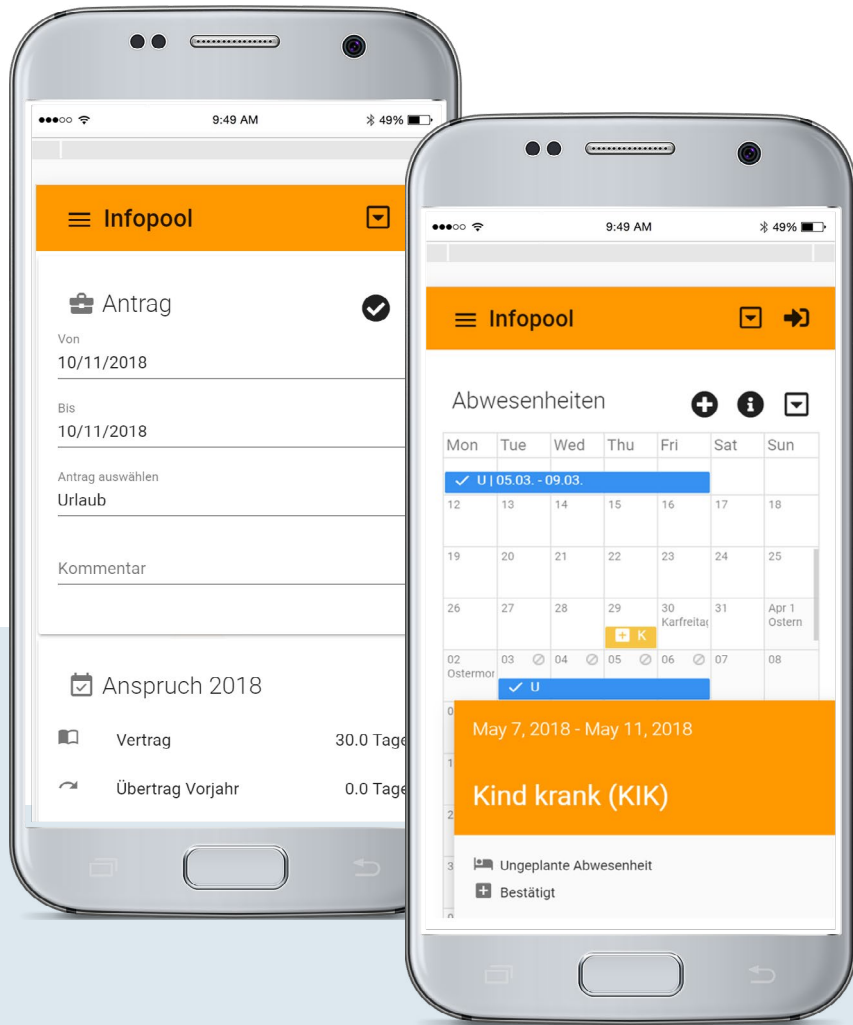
9:49 AM
49%

Infopool

Antrag

Von
10/11/2018

Bis
10/11/2018

Antrag auswählen
Urlaub

Kommentar

Anspruch 2018

Vertrag 30.0 Tage

Übertrag Vorjahr 0.0 Tage

9:49 AM
49%

Infopool

Abwesenheiten

| Mon | Tue | Wed | Thu | Fri | Sat | Sun |
|---|---|---|---|---|---|---|
| U \| 05.03. - 09.03. | | | | | | |
| 12 | 13 | 14 | 15 | 16 | 17 | 18 |
| 19 | 20 | 21 | 22 | 23 | 24 | 25 |
| 26 | 27 | 28 | 29 K | 30 Karfreita | 31 | Apr 1 Ostern |
| 02 Ostermor | 03 U | 04 | 05 | 06 | 07 | 08 |

May 7, 2018 - May 11, 2018

Kind krank (KIK)

Ungeplante Abwesenheit
Bestätigt